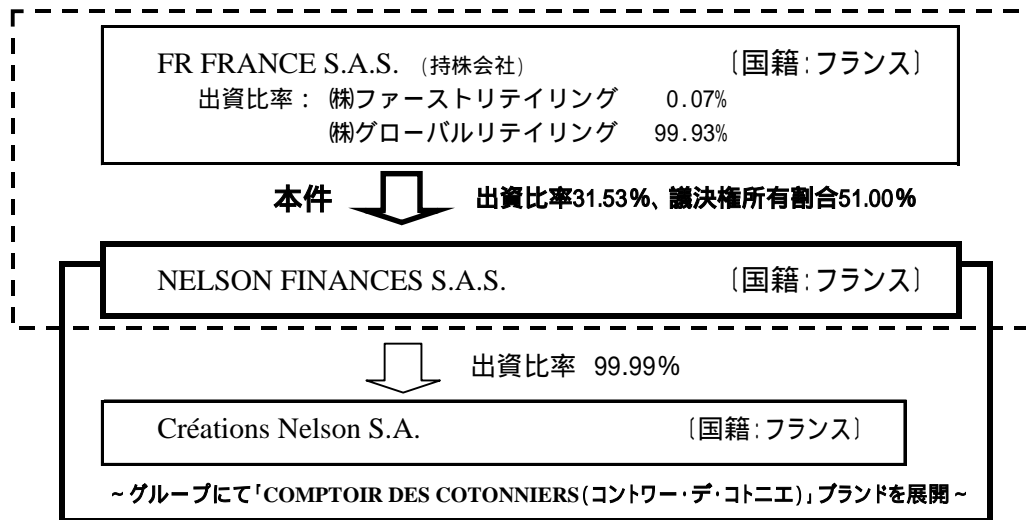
FR FRANCE S.A.S. （持株会社） 〔国籍：フランス〕

出資比率： ㈱ファーストリテイリング 0.07%

㈱グローバルリテイリング 99.93%

本件

出資比率31.53%、議決権所有割合51.00%

NELSON FINANCES S.A.S. 〔国籍：フランス〕

出資比率 99.99%

Créations Nelson S.A. 〔国籍：フランス〕

～グループにて「COMPTOIR DES COTONNIERS（コントワー・デ・コトニエ）」ブランドを展開～